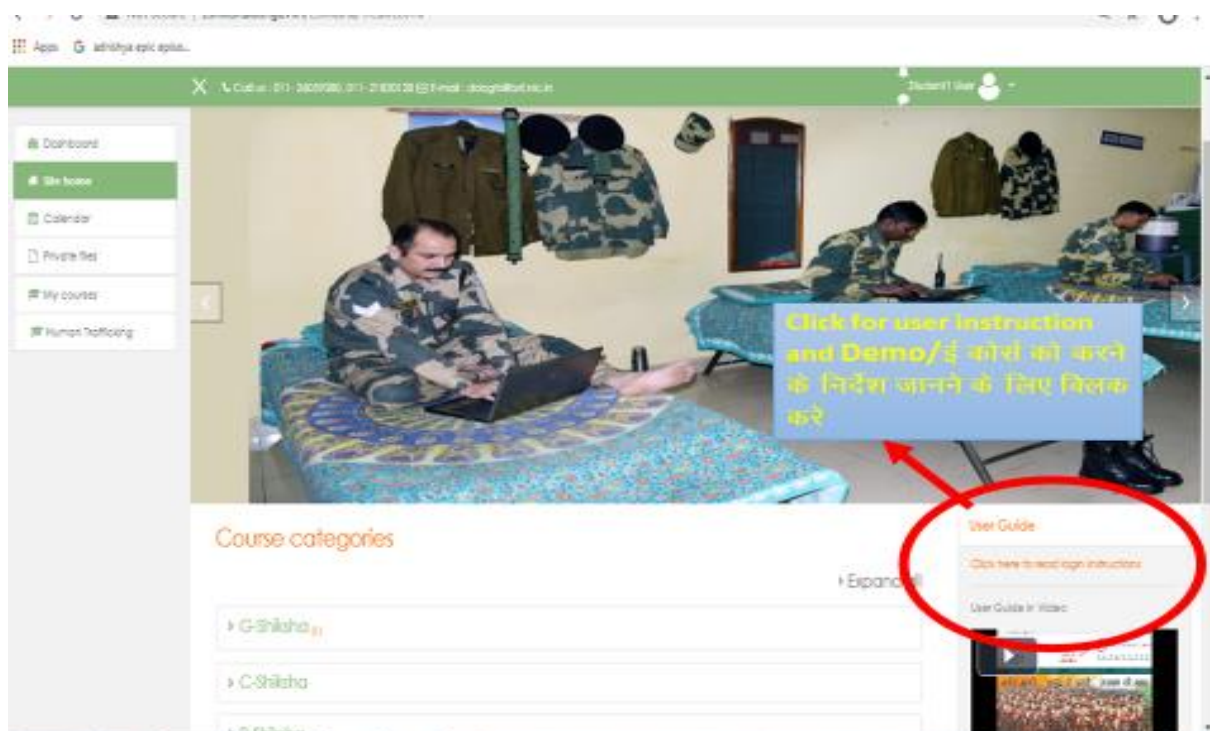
Apps G adhishya epic aplus...

Call us : 011- 24609980, 011- 21830138 E-mail : dbogtall@bsf.nic.in

Student1 User

Dashboard
Site home
Calendar
Private files
My courses
Human Trafficking

Click for user instruction and Demo/ई कोर्स को करने के निर्देश जानने के लिए क्लिक करे

Course categories

Expand all

G-Shiksha

C-Shiksha

User Guide

Click here to read login instructions

User Guide in Video